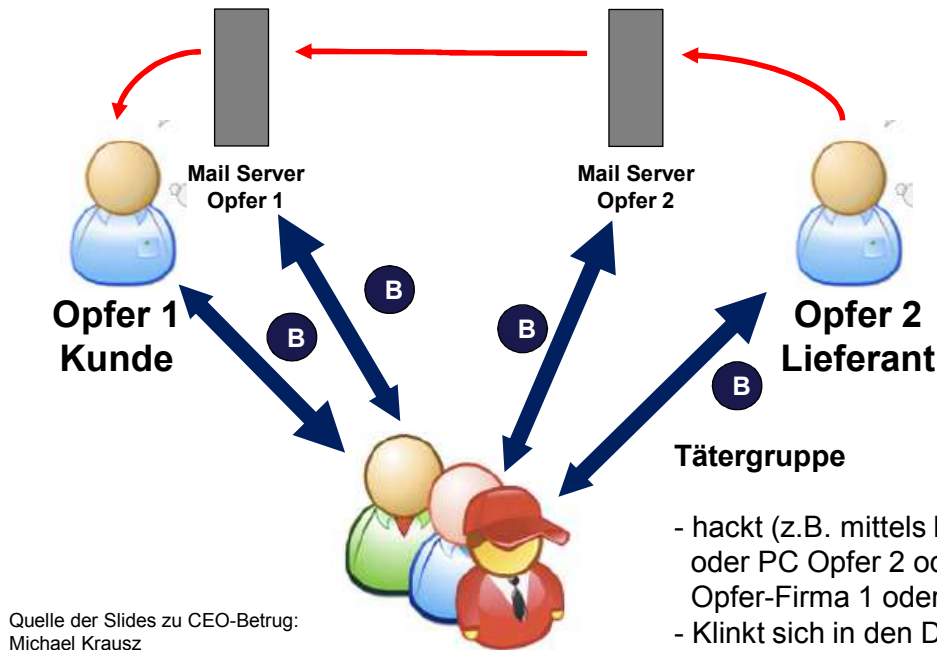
Mail Server Opfer 1

Mail Server Opfer 2

B

B

B

B

Opfer 1 Kunde

Opfer 2 Lieferant

Tätergruppe

- hackt (z.B. mittels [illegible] oder PC Opfer 2 o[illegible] Opfer-Firma 1 oder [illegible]
- Klinkt sich in den D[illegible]

Quelle der Slides zu CEO-Betrug: Michael Krausz